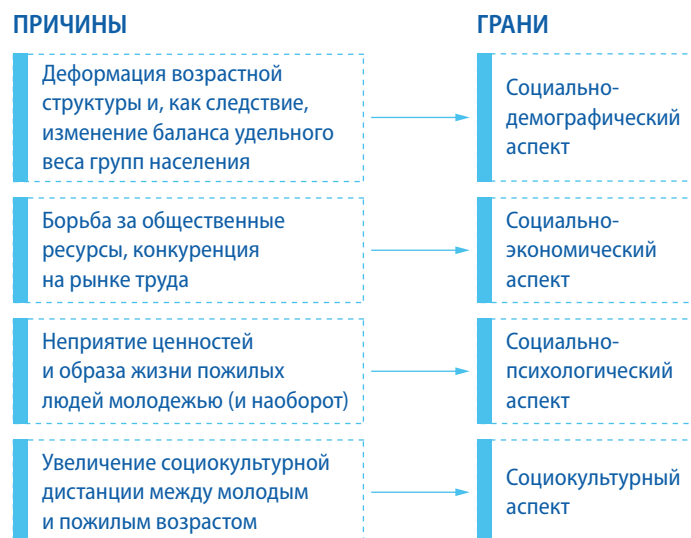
ПРИЧИНЫ

ГРАНИ

Деформация возрастной структуры и, как следствие, изменение баланса удельного веса групп населения

Социально-демографический аспект

Борьба за общественные ресурсы, конкуренция на рынке труда

Социально-экономический аспект

Неприятие ценностей и образа жизни пожилых людей молодежью (и наоборот)

Социально-психологический аспект

Увеличение социокультурной дистанции между молодым и пожилым возрастом

Социокультурный аспект